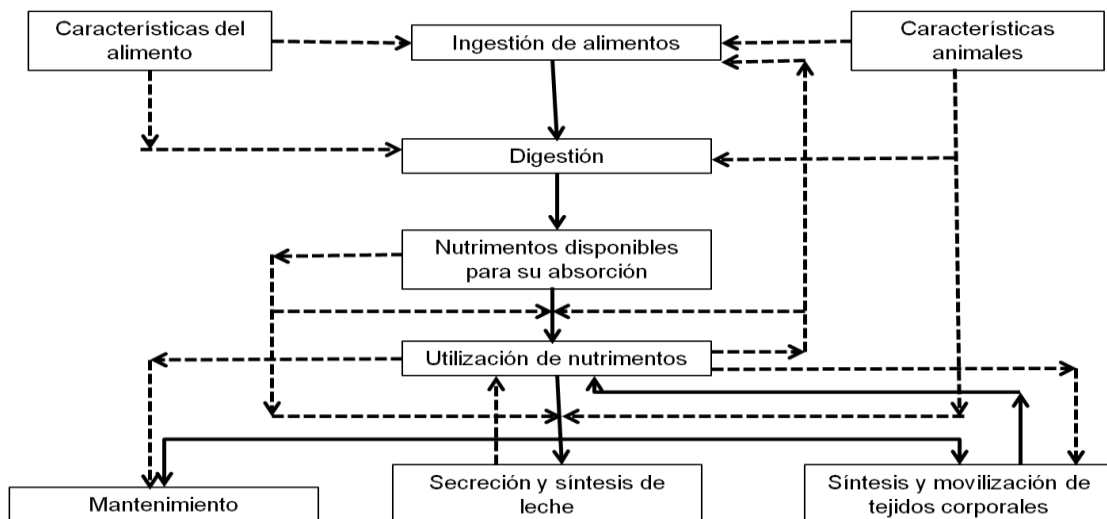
Características del alimento

Ingestión de alimentos

Características animales

Digestión

Nutrimentos disponibles para su absorción

Utilización de nutrimentos

Mantenimiento

Secreción y síntesis de leche

Síntesis y movilización de tejidos corporales